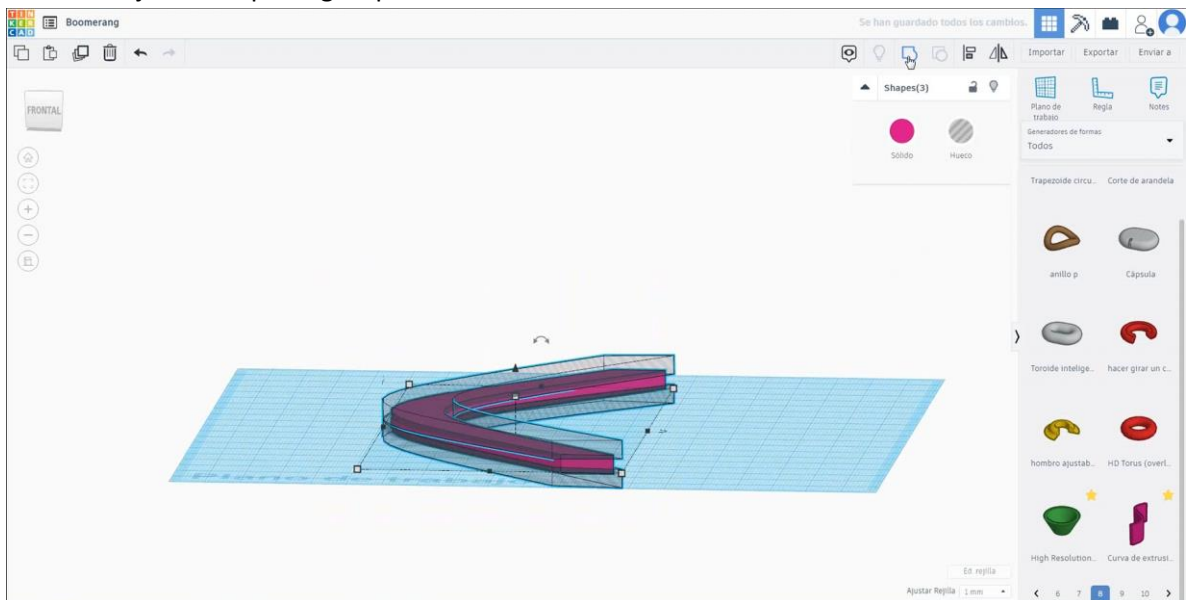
TIN KER CAD

Boomerang

Se han guardado todos los cambios.

Importar Exportar Enviar a

FRONTAL

Shapes(3)

Sólido Hueco

Plano de trabajo Regla Notes

Generadores de formas
Todos

Trapezoide circu... Corte de arandela

anillo p Cápsula

Toroide intelige... hacer girar un c...

hombro ajustab... HD Torus (overl...

High Resolution... Curva de extrusi...

Ed. rejilla

Ajustar Rejilla 1 mm

< 6 7 8 9 10 >